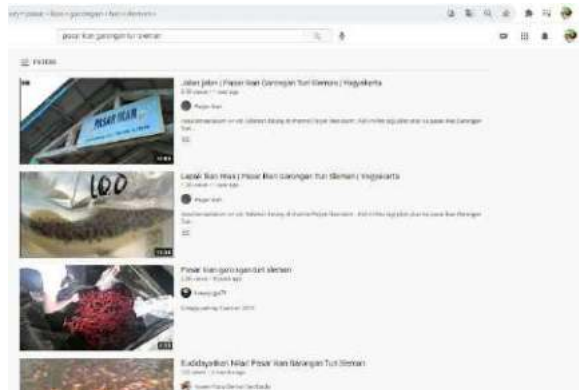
pasar ikan gurungan turi sleman

FILTERS

PASAR IKAN

Jalan jalan | Pasar Ikan Gurungan Turi Sleman | Yogyakarta

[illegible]

Pasar Ikan

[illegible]

100

Lapak Ikan Hias | Pasar Ikan Gurungan Turi Sleman | Yogyakarta

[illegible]

Pasar Ikan

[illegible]

Pasar ikan gurungan turi sleman

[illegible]

Budidayakan Nila! Pasar Ikan Gurungan Turi Sleman

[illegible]